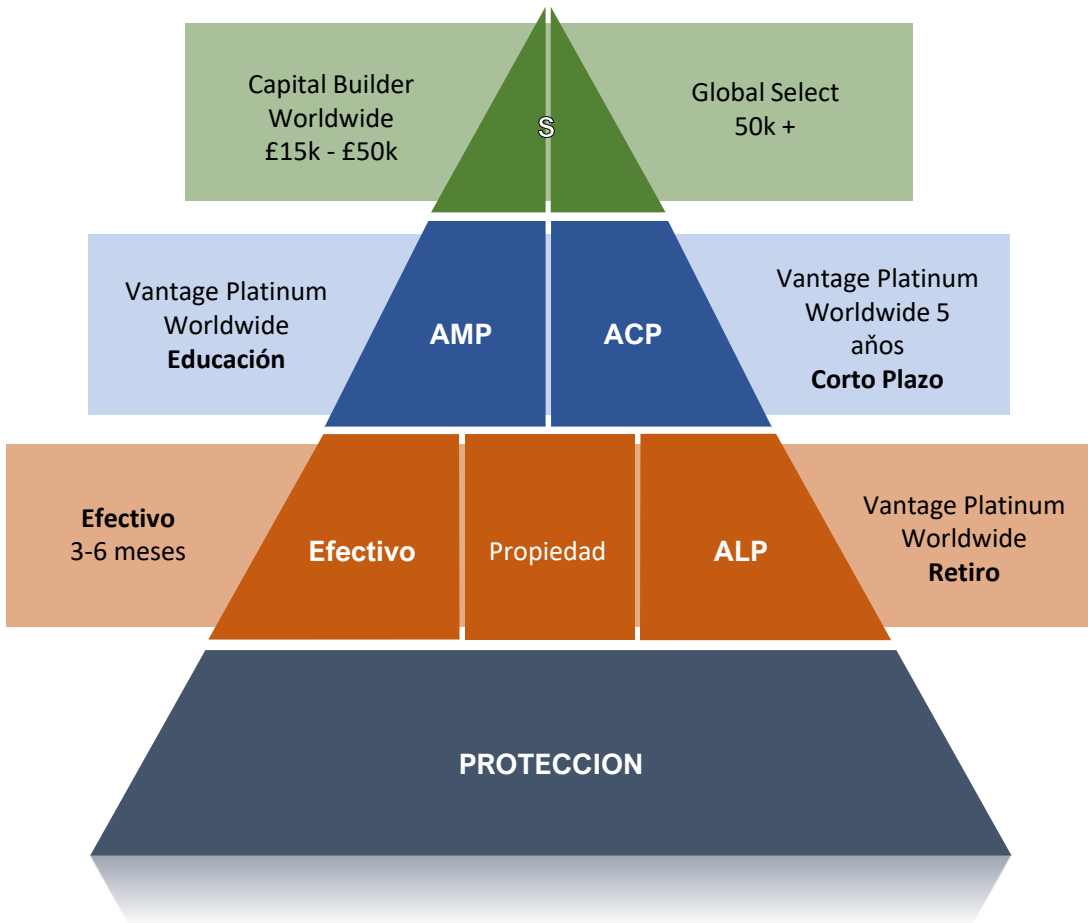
Capital Builder Worldwide £15k - £50k

S

Global Select 50k +

Vantage Platinum Worldwide **Educación**

AMP

ACP

Vantage Platinum Worldwide 5 años **Corto Plazo**

**Efectivo** 3-6 meses

Efectivo

Propiedad

ALP

Vantage Platinum Worldwide **Retiro**

PROTECCION